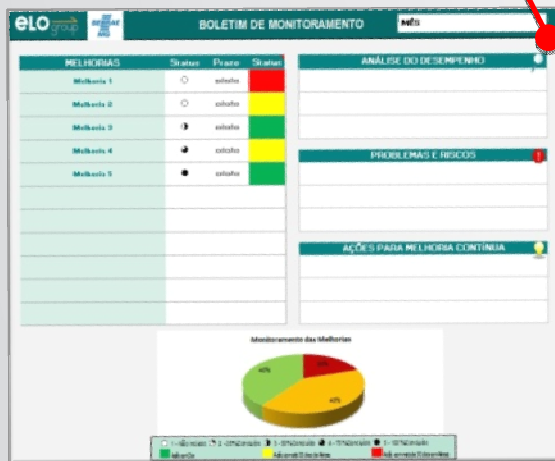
elo group

BOLETIM DE MONITORAMENTO

MÊS

| MELHORIAS | Status | Prazo | Status |
|---|---|---|---|
| Melhoria 1 | ○ | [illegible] | |
| Melhoria 2 | ○ | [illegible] | |
| Melhoria 3 | ◑ | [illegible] | |
| Melhoria 4 | ◕ | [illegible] | |
| Melhoria 5 | ● | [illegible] | |

ANÁLISE DO DESEMPENHO

PROBLEMAS E RISCOS

AÇÕES PARA MELHORIA CONTÍNUA

Monitoramento das Melhorias

40%

40%

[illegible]

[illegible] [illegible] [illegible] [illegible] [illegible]
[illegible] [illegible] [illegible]